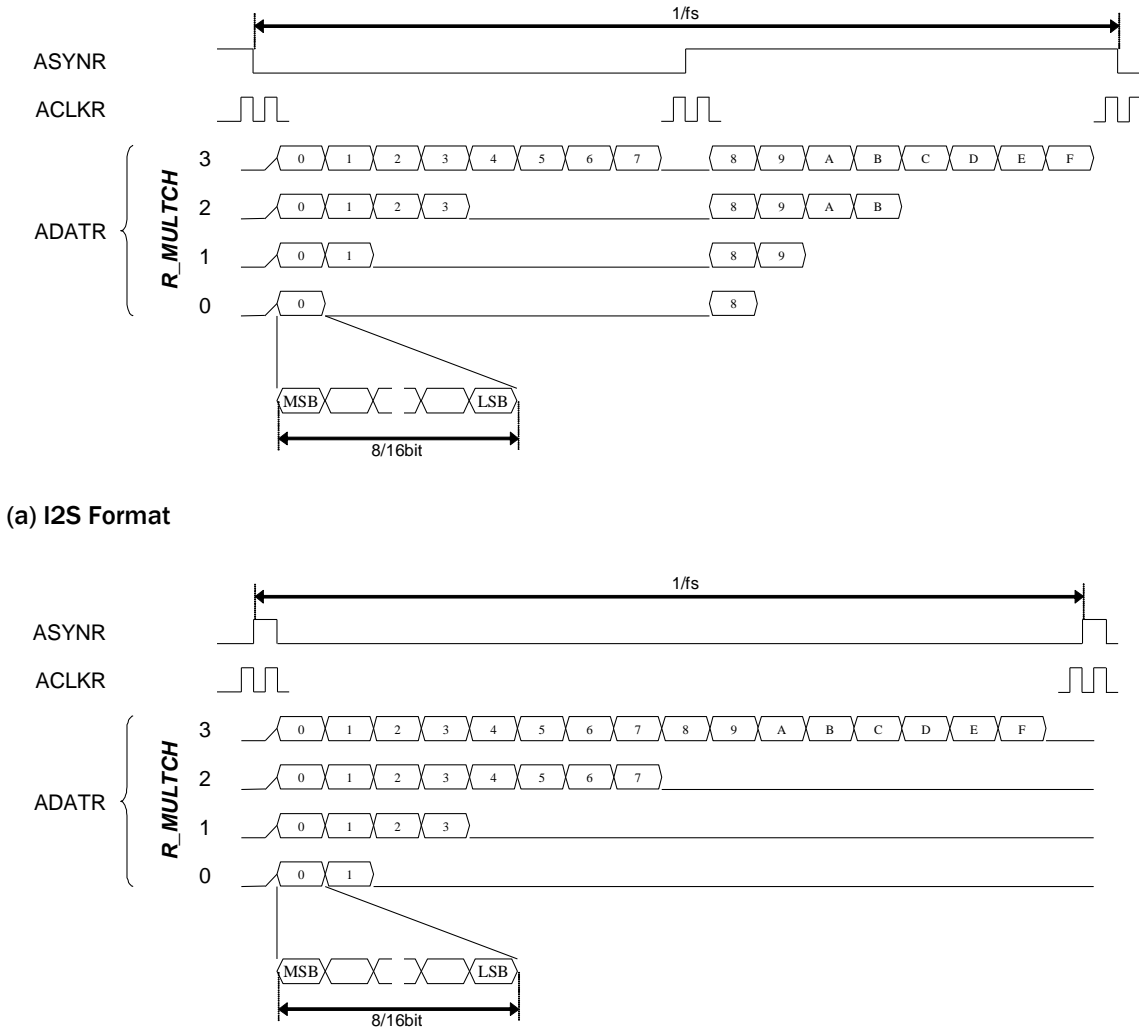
1/fs

ASYNR

ACLKR

ADATR

R_MULTCH

3 0 1 2 3 4 5 6 7 8 9 A B C D E F

2 0 1 2 3 8 9 A B

1 0 1 8 9

0 0 8

MSB LSB

8/16bit

(a) I2S Format

1/fs

ASYNR

ACLKR

ADATR

R_MULTCH

3 0 1 2 3 4 5 6 7 8 9 A B C D E F

2 0 1 2 3 4 5 6 7

1 0 1 2 3

0 0 1

MSB LSB

8/16bit